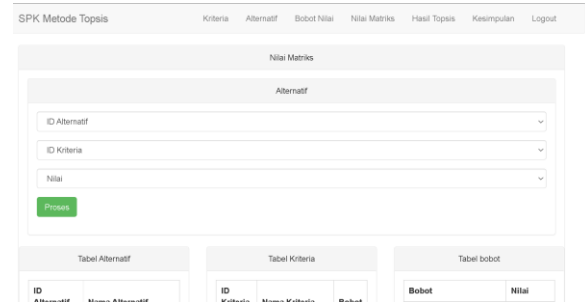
SPK Metode Topsis

Kriteria Alternatif Bobot Nilai Nilai Matriks Hasil Topsis Kesimpulan Logout

Nilai Matriks

Alternatif

ID Alternatif

ID Kriteria

Nilai

Proses

Tabel Alternatif

| ID Alternatif | Nama Alternatif |
|---|---|

Tabel Kriteria

| ID Kriteria | Nama Kriteria | Bobot |
|---|---|---|

Tabel bobot

| Bobot | Nilai |
|---|---|